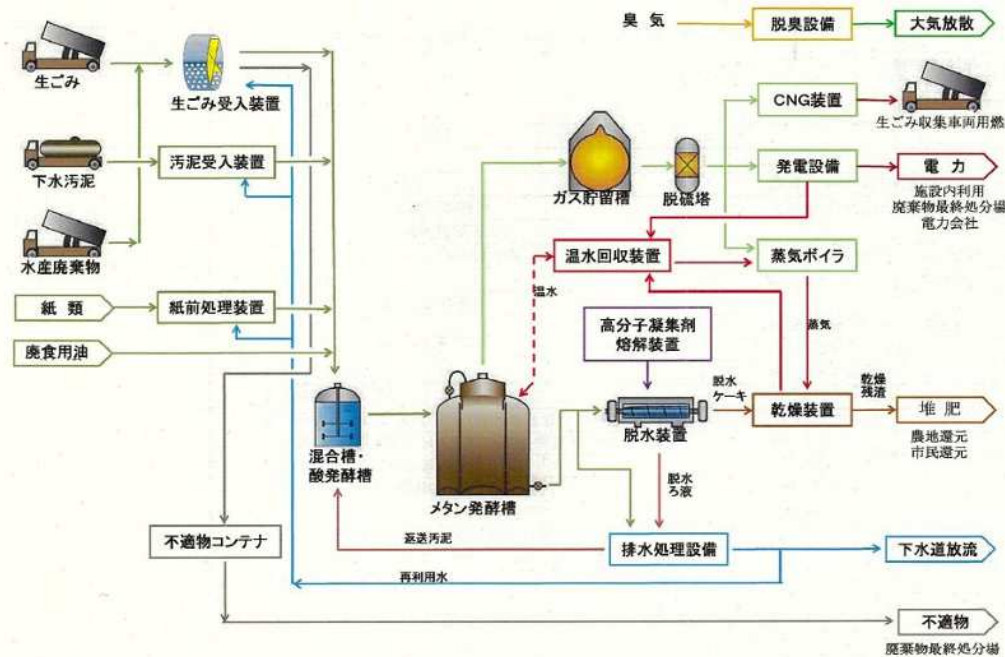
臭気
脱臭設備
大気放散
生ごみ
生ごみ受入装置
CNG装置
生ごみ収集車両用燃
下水汚泥
汚泥受入装置
ガス貯留槽
脱硫塔
発電設備
電力
施設内利用
廃棄物最終処分場
電力会社
水産廃棄物
温水回収装置
蒸気ボイラ
温水
紙類
紙前処理装置
蒸気
高分子凝集剤
熔解装置
廃食用油
脱水
ケーキ
乾燥
残渣
乾燥装置
堆肥
農地還元
市民還元
混合槽・
酸発酵槽
メタン発酵槽
脱水装置
脱水
ろ液
不適物コンテナ
返送汚泥
排水処理設備
下水道放流
再利用水
不適物
廃棄物最終処分場